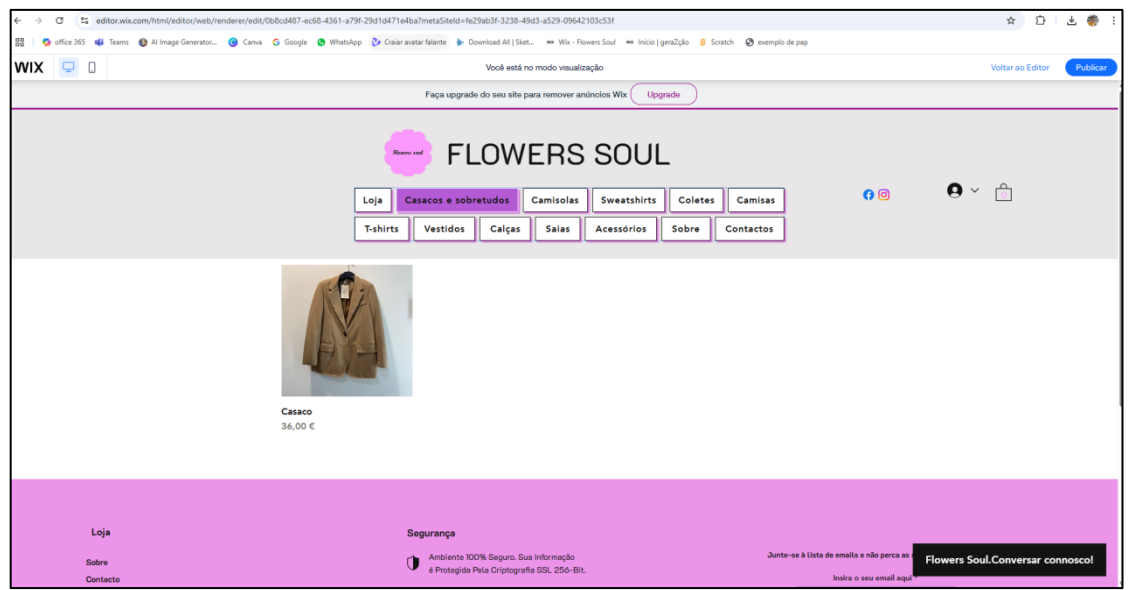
editor.wix.com/html/editor/web/renderer/edit/0b8cd487-ec68-4361-a79f-29d1d471e4ba?metaSiteId=fe29ab3f-3238-49d3-a529-09642103c53f

office 365 Teams AI Image Generator... Canva Google WhatsApp Criar avatar falante Download All | Sket... Wix - Flowers Soul Início | geraZção Scratch exemplo de pap

WIX

Você está no modo visualização

Voltar ao Editor Publicar

Faça upgrade do seu site para remover anúncios Wix Upgrade

Flowers soul

FLOWERS SOUL

Loja Casacos e sobretudos Camisolas Sweatshirts Coletes Camisas
T-shirts Vestidos Calças Saias Acessórios Sobre Contactos

Casaco
36,00 €

Loja

Sobre
Contacto

Segurança

Ambiente 100% Seguro. Sua Informação é Protegida Pela Criptografia SSL 256-Bit.

Junte-se à lista de emails e não perca as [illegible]

Insira o seu email aqui*

Flowers Soul.Conversar connosco!